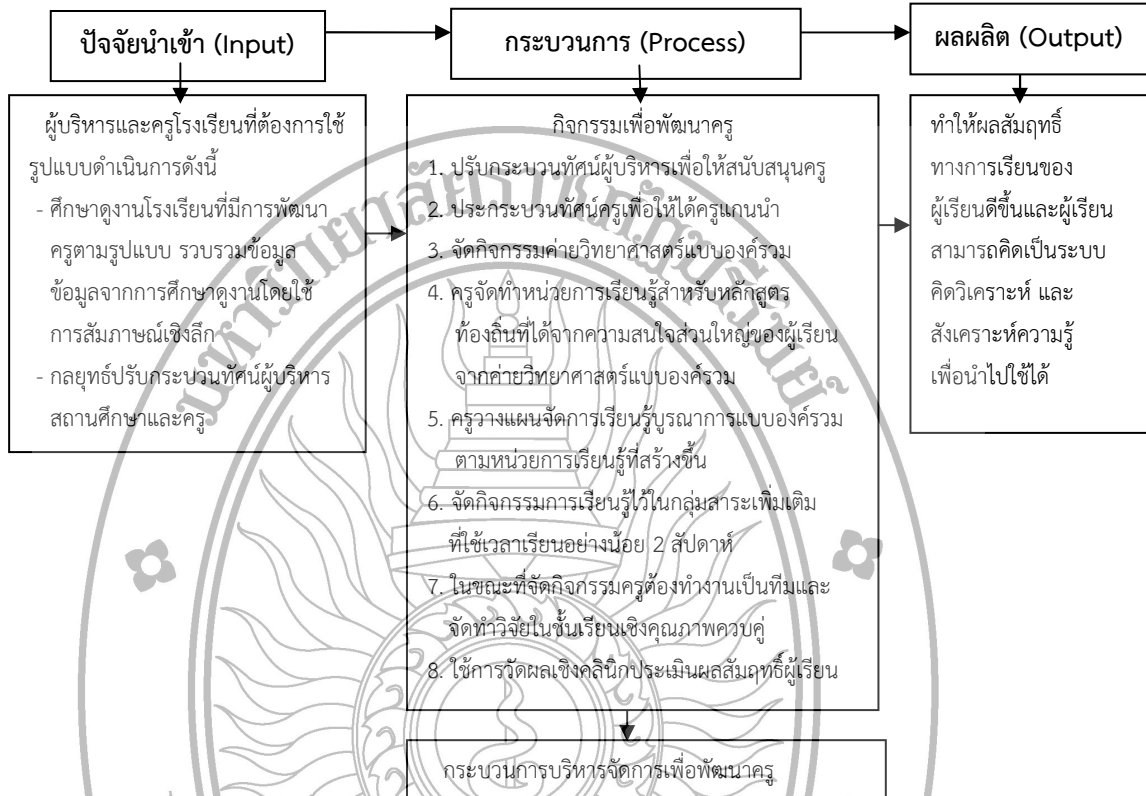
ปัจจัยนำเข้า (Input)

กระบวนการ (Process)

ผลผลิต (Output)

ผู้บริหารและครูโรงเรียนที่ต้องการใช้รูปแบบดำเนินการดังนี้
- ศึกษาดูงานโรงเรียนที่มีการพัฒนาครูตามรูปแบบ รวบรวมข้อมูล ข้อมูลจากการศึกษาดูงานโดยใช้การสัมภาษณ์เชิงลึก
- กลยุทธ์ปรับกระบวนทัศน์ผู้บริหารสถานศึกษาและครู

กิจกรรมเพื่อพัฒนาครู
1. ปรับกระบวนทัศน์ผู้บริหารเพื่อให้สนับสนุนครู
2. ประกระบวนทัศน์ครูเพื่อให้ได้ครูแกนนำ
3. จัดกิจกรรมค่ายวิทยาศาสตร์แบบองค์รวม
4. ครูจัดทำหน่วยการเรียนรู้สำหรับหลักสูตรท้องถิ่นที่ได้จากความสนใจส่วนใหญ่ของผู้เรียนจากค่ายวิทยาศาสตร์แบบองค์รวม
5. ครูวางแผนจัดการเรียนรู้บูรณาการแบบองค์รวมตามหน่วยการเรียนรู้ที่สร้างขึ้น
6. จัดกิจกรรมการเรียนรู้ไว้ในกลุ่มสาระเพิ่มเติมที่ใช้เวลาเรียนอย่างน้อย 2 สัปดาห์
7. ในขณะที่จัดกิจกรรมครูต้องทำงานเป็นทีมและจัดทำวิจัยในชั้นเรียนเชิงคุณภาพควบคู่
8. ใช้การวัดผลเชิงคลินิกประเมินผลสัมฤทธิ์ผู้เรียน

ทำให้ผลสัมฤทธิ์ทางการเรียนของผู้เรียนดีขึ้นและผู้เรียนสามารถคิดเป็นระบบ คิดวิเคราะห์ และสังเคราะห์ความรู้เพื่อนำไปใช้ได้

กระบวนการบริหารจัดการเพื่อพัฒนาครู